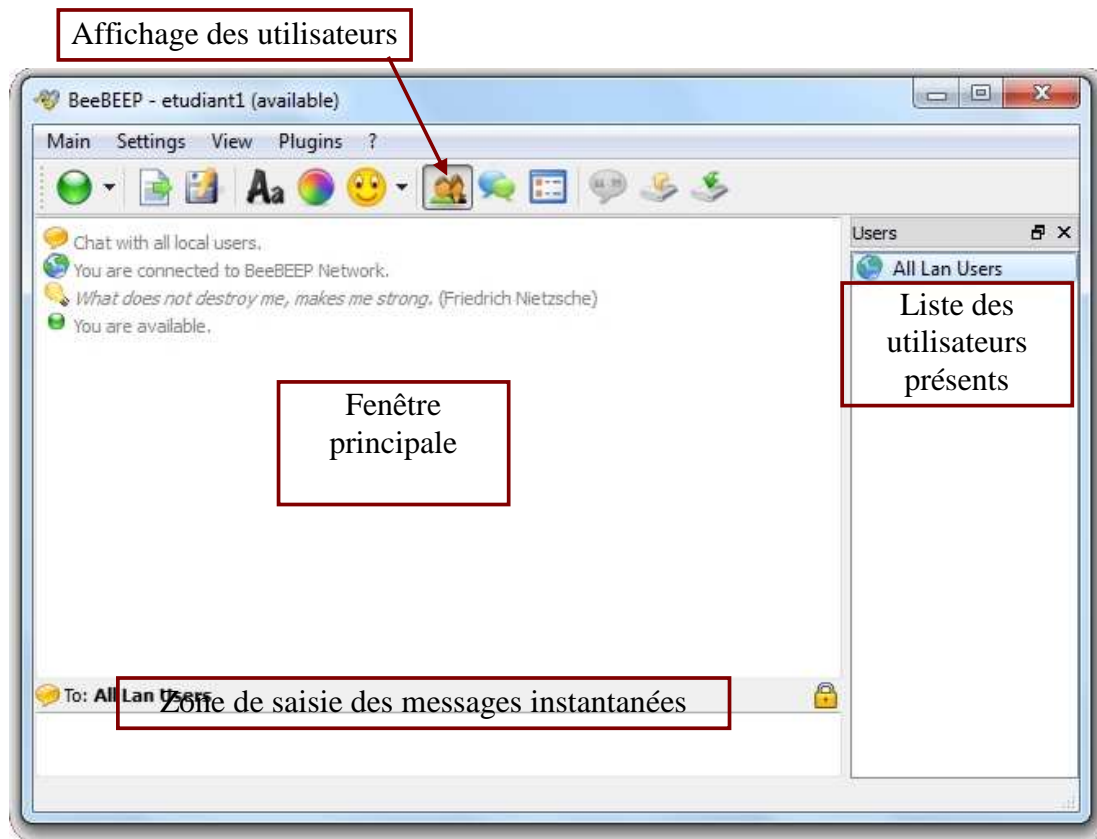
Affichage des utilisateurs

BeeBEEP - etudiant1 (available)

Main Settings View Plugins ?

Aa

Chat with all local users.
You are connected to BeeBEEP Network.
*What does not destroy me, makes me strong.* (Friedrich Nietzsche)
You are available.

Fenêtre principale

Users

All Lan Users

Liste des utilisateurs présents

To: All Lan Users

Zone de saisie des messages instantanées